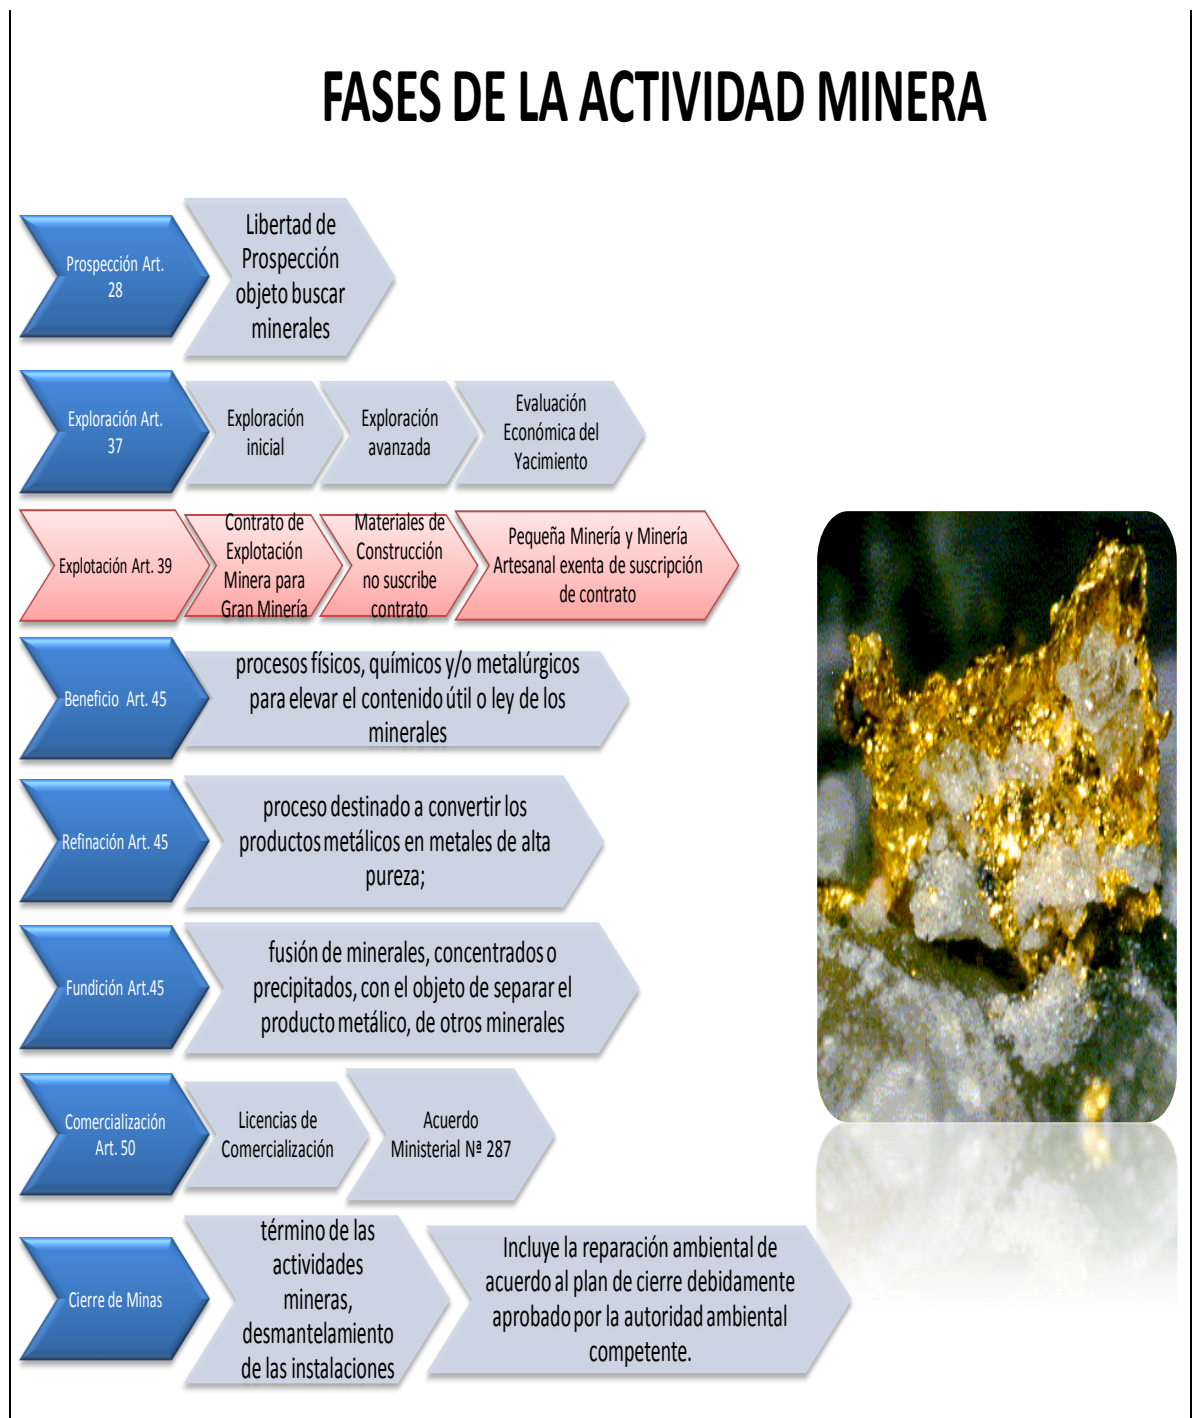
FASES DE LA ACTIVIDAD MINERA

Prospección Art. 28

Libertad de Prospección objeto buscar minerales

Exploración Art. 37

Exploración inicial

Exploración avanzada

Evaluación Económica del Yacimiento

Explotación Art. 39

Contrato de Explotación Minera para Gran Minería

Materiales de Construcción no suscribe contrato

Pequeña Minería y Minería Artesanal exenta de suscripción de contrato

Beneficio Art. 45

procesos físicos, químicos y/o metalúrgicos para elevar el contenido útil o ley de los minerales

Refinación Art. 45

proceso destinado a convertir los productos metálicos en metales de alta pureza;

Fundición Art.45

fusión de minerales, concentrados o precipitados, con el objeto de separar el producto metálico, de otros minerales

Comercialización Art. 50

Licencias de Comercialización

Acuerdo Ministerial Nª 287

Cierre de Minas

término de las actividades mineras, desmantelamiento de las instalaciones

Incluye la reparación ambiental de acuerdo al plan de cierre debidamente aprobado por la autoridad ambiental competente.